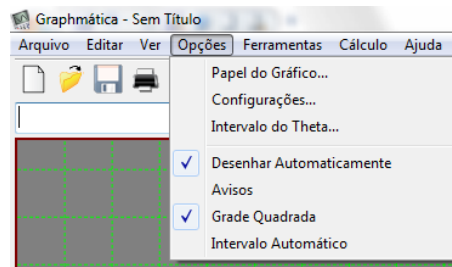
Graphmática - Sem Título

Arquivo Editar Ver Opções Ferramentas Cálculo Ajuda

Papel do Gráfico...
Configurações...
Intervalo do Theta...

✓ Desenhar Automaticamente
Avisos
✓ Grade Quadrada
Intervalo Automático